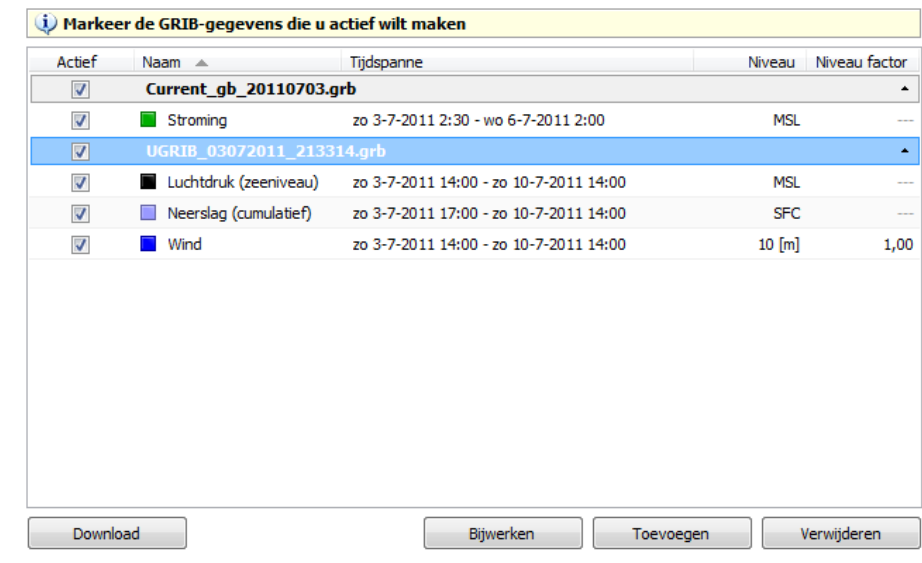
Markeer de GRIB-gegevens die u actief wilt maken

| Actief | Naam | Tijdspanne | Niveau | Niveau factor |
|---|---|---|---|---|
| ☑ | Current_gb_20110703.grb | | | |
| ☑ | Stroming | zo 3-7-2011 2:30 - wo 6-7-2011 2:00 | MSL | --- |
| ☑ | UGRIB_03072011_213314.grb | | | |
| ☑ | Luchtdruk (zeeniveau) | zo 3-7-2011 14:00 - zo 10-7-2011 14:00 | MSL | --- |
| ☑ | Neerslag (cumulatief) | zo 3-7-2011 17:00 - zo 10-7-2011 14:00 | SFC | --- |
| ☑ | Wind | zo 3-7-2011 14:00 - zo 10-7-2011 14:00 | 10 [m] | 1,00 |

Download

Bijwerken

Toevoegen

Verwijderen